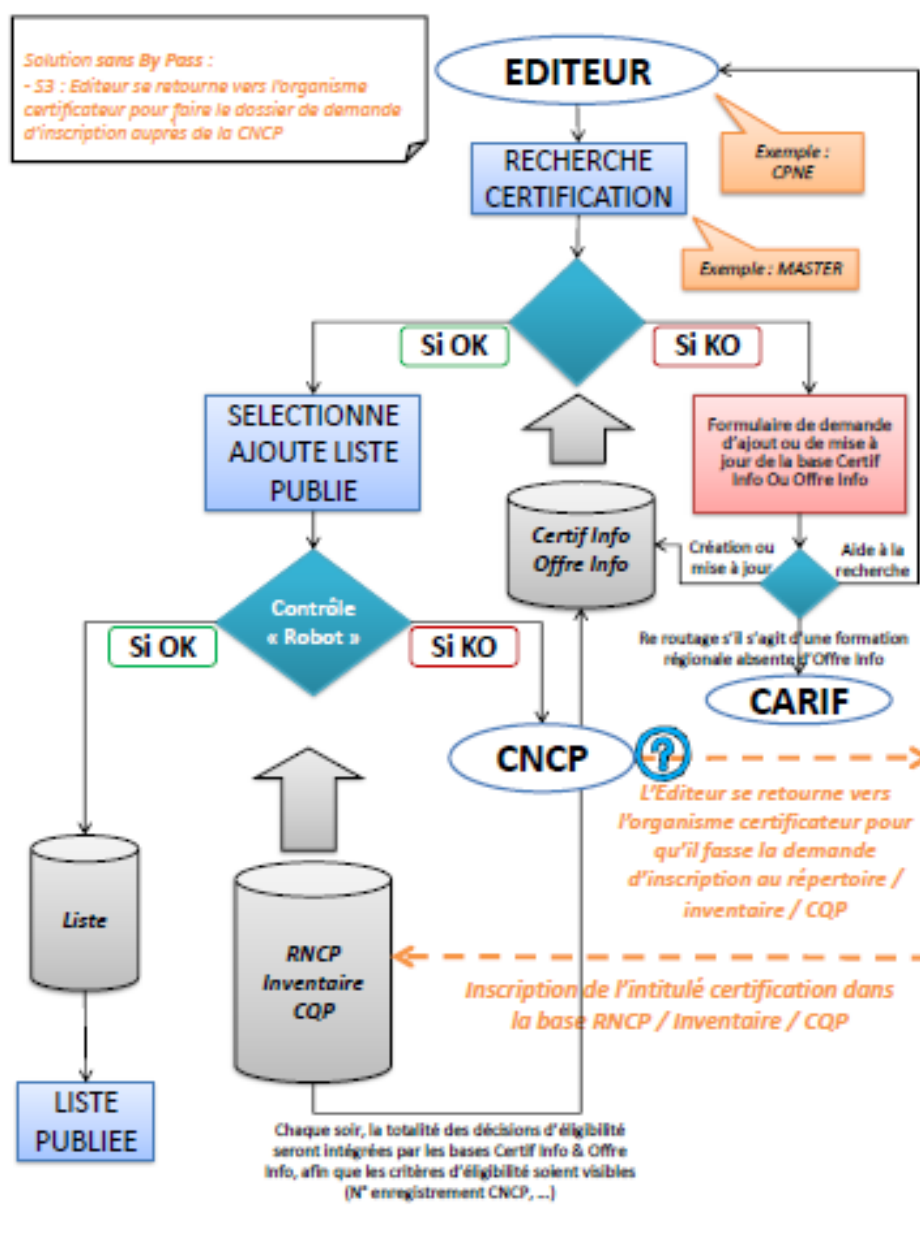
Solution sans By Pass :
- S3 : Editeur se retourne vers l'organisme certificateur pour faire le dossier de demande d'inscription auprès de la CNCP

EDITEUR

Exemple : CPNE

RECHERCHE CERTIFICATION

Exemple : MASTER

Si OK

Si KO

SELECTIONNE AJOUTE LISTE PUBLIE

Formulaire de demande d'ajout ou de mise à jour de la base Certif Info Ou Offre Info

Certif Info Offre Info

Création ou mise à jour

Aide à la recherche

Contrôle « Robot »

Si OK

Si KO

Re routage s'il s'agit d'une formation régionale absente d'Offre Info

CARIF

CNCP

?

L'Editeur se retourne vers l'organisme certificateur pour qu'il fasse la demande d'inscription au répertoire / inventaire / CQP

Liste

RNCP Inventaire CQP

Inscription de l'intitulé certification dans la base RNCP / Inventaire / CQP

LISTE PUBLIEE

Chaque soir, la totalité des décisions d'éligibilité seront intégrées par les bases Certif Info & Offre Info, afin que les critères d'éligibilité soient visibles (N° enregistrement CNCP, ...)